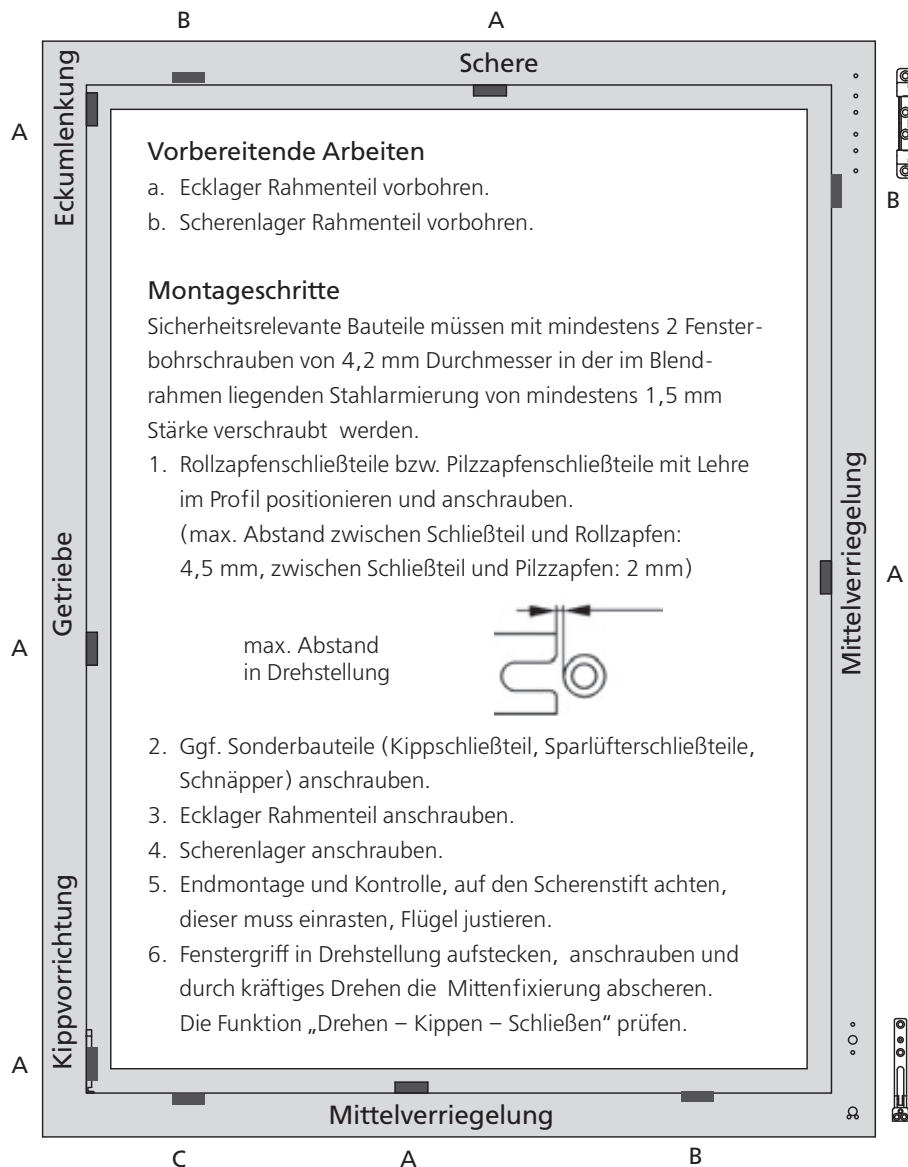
B A

Schere

Eckumlenkung

A

B

Vorbereitende Arbeiten
a. Ecklager Rahmenteil vorbohren.
b. Scherenlager Rahmenteil vorbohren.

Montageschritte
Sicherheitsrelevante Bauteile müssen mit mindestens 2 Fensterbohrschrauben von 4,2 mm Durchmesser in der im Blendrahmen liegenden Stahlarmierung von mindestens 1,5 mm Stärke verschraubt werden.
1. Rollzapfenschließteile bzw. Pilzzapfenschließteile mit Lehre im Profil positionieren und anschrauben.
(max. Abstand zwischen Schließteil und Rollzapfen: 4,5 mm, zwischen Schließteil und Pilzzapfen: 2 mm)

max. Abstand
in Drehstellung

2. Ggf. Sonderbauteile (Kippschließteil, Sparlüfterschließteile, Schnäpper) anschrauben.
3. Ecklager Rahmenteil anschrauben.
4. Scherenlager anschrauben.
5. Endmontage und Kontrolle, auf den Scherenstift achten, dieser muss einrasten, Flügel justieren.
6. Fenstergriff in Drehstellung aufstecken, anschrauben und durch kräftiges Drehen die Mittenfixierung abscheren.
Die Funktion „Drehen – Kippen – Schließen“ prüfen.

Getriebe

A

Mittelverriegelung

A

Kippvorrichtung

A

Mittelverriegelung

C A B